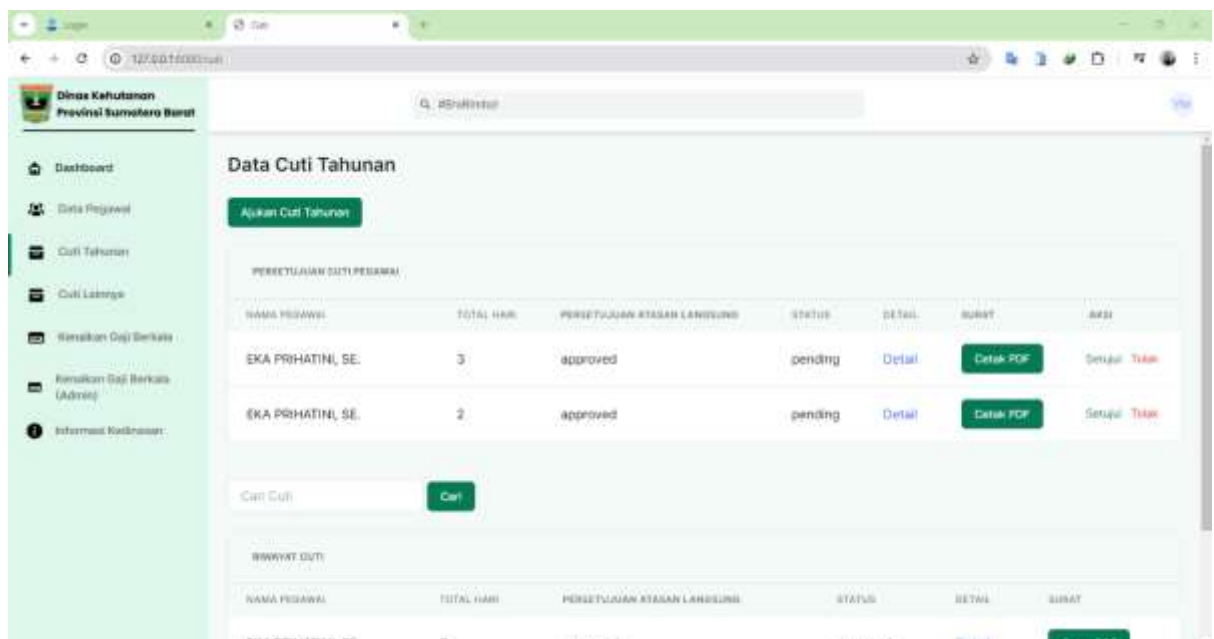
Dinas Kehutanan Provinsi Sumatera Barat

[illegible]

Dashboard
Data Pegawai
Cuti Tahunan
Cuti Lainnya
Kenaikan Gaji Berkala
Kenaikan Gaji Berkala (Admin)
Informasi Kedinasan

Data Cuti Tahunan

Ajukan Cuti Tahunan

PERSETUJUAN CUTI PEGAWAI

| NAMA PEGAWAI | TOTAL HARI | PERSETUJUAN ATASAN LANGSUNG | STATUS | DETAIL | SURAT | AKSI |
|---|---|---|---|---|---|---|
| EKA PRIHATINI, SE. | 3 | approved | pending | Detail | Cetak PDF | Setujui Tolak |
| EKA PRIHATINI, SE. | 2 | approved | pending | Detail | Cetak PDF | Setujui Tolak |

Cari Cuti
Cari

RIWAYAT CUTI

| NAMA PEGAWAI | TOTAL HARI | PERSETUJUAN ATASAN LANGSUNG | STATUS | DETAIL | SURAT |
|---|---|---|---|---|---|
| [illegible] | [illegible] | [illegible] | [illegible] | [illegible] | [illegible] |